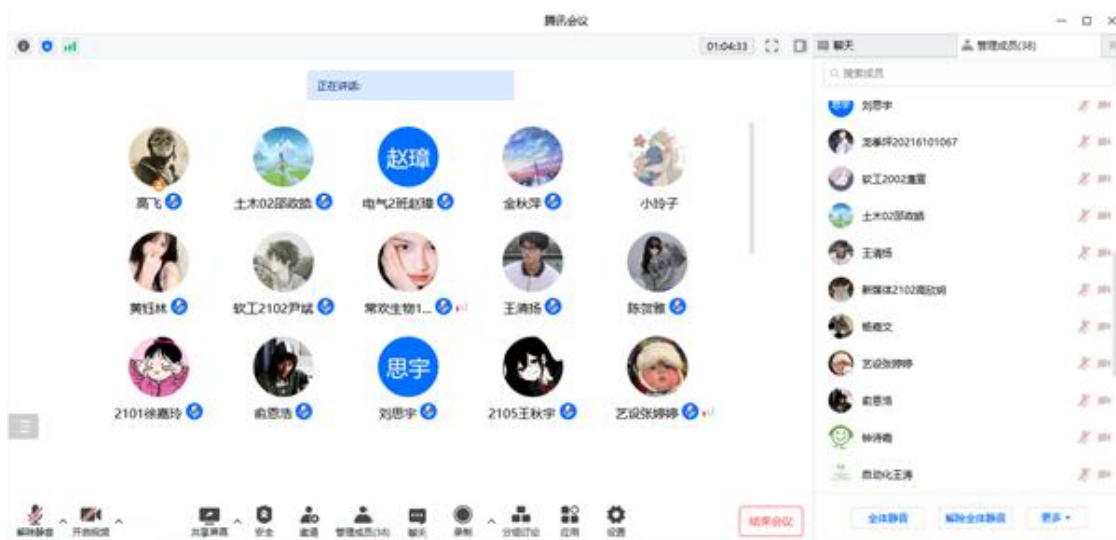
腾讯会议

01:04:33

聊天

管理成员(38)

正在讲话:

搜索成员

赵璋

高飞

土木02邵政皓

电气2班赵璋

金秋萍

小玲子

黄钰林

软工2102尹斌

常欢生物1...

王清扬

陈贺雅

思宇

2101徐嘉玲

俞恩浩

刘思宇

2105王秋宇

艺设张婷婷

刘思宇

龙奉坪20216101067

软工2002唐宣

土木02邵政皓

王清扬

新媒体2102周欣玥

杨鑫文

艺设张婷婷

俞恩浩

钟诗薇

自动化王涛

解除静音

开启视频

共享屏幕

安全

邀请

管理成员(38)

聊天

录制

分组讨论

应用

设置

结束会议

全体静音

解除全体静音

更多